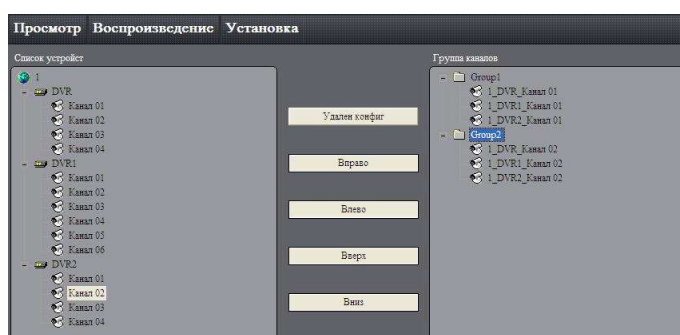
Просмотр Воспроизведение Установка

Список устройст

1
DVR
Канал 01
Канал 02
Канал 03
Канал 04
DVR1
Канал 01
Канал 02
Канал 03
Канал 04
Канал 05
Канал 06
DVR2
Канал 01
Канал 02
Канал 03
Канал 04

Удален конфиг

Вправо

Влево

Вверх

Вниз

Группа каналов

Group1
1_DVR_Канал 01
1_DVR1_Канал 01
1_DVR2_Канал 01
Group2
1_DVR_Канал 02
1_DVR1_Канал 02
1_DVR2_Канал 02